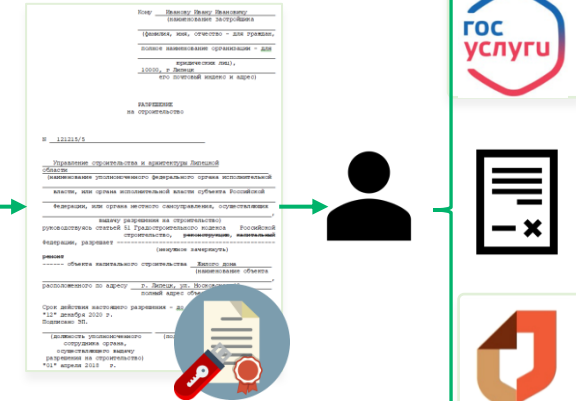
Кому Иванову Ивану Ивановичу
(наименование застройщика
(фамилия, имя, отчество – для граждан,
полное наименование организации – для
юридических лиц),
10000, г Липецк
его почтовый индекс и адрес)

РАЗРЕШЕНИЕ
на строительство

№ 121215/5

Управление строительства и архитектуры Липецкой области
(наименование уполномоченного федерального органа исполнительной
власти, или органа исполнительной власти субъекта Российской
Федерации, или органа местного самоуправления, осуществляющих
выдачу разрешения на строительство)
руководствуясь статьей 51 Градостроительного кодекса Российской Федерации, разрешает строительство, реконструкцию, капитальный
(ненужное зачеркнуть)
ремонт
объекта капитального строительства Жилого дома
(наименование объекта
расположенного по адресу г. Липецк, ул. Московская
полный адрес объекта

Срок действия настоящего разрешения – до
"12" декабря 2020 г.
Подписано ЭП.

(должность уполномоченного сотрудника органа, осуществляющего выдачу разрешения на строительство)
"01" апреля 2018 г.

гос
услуги